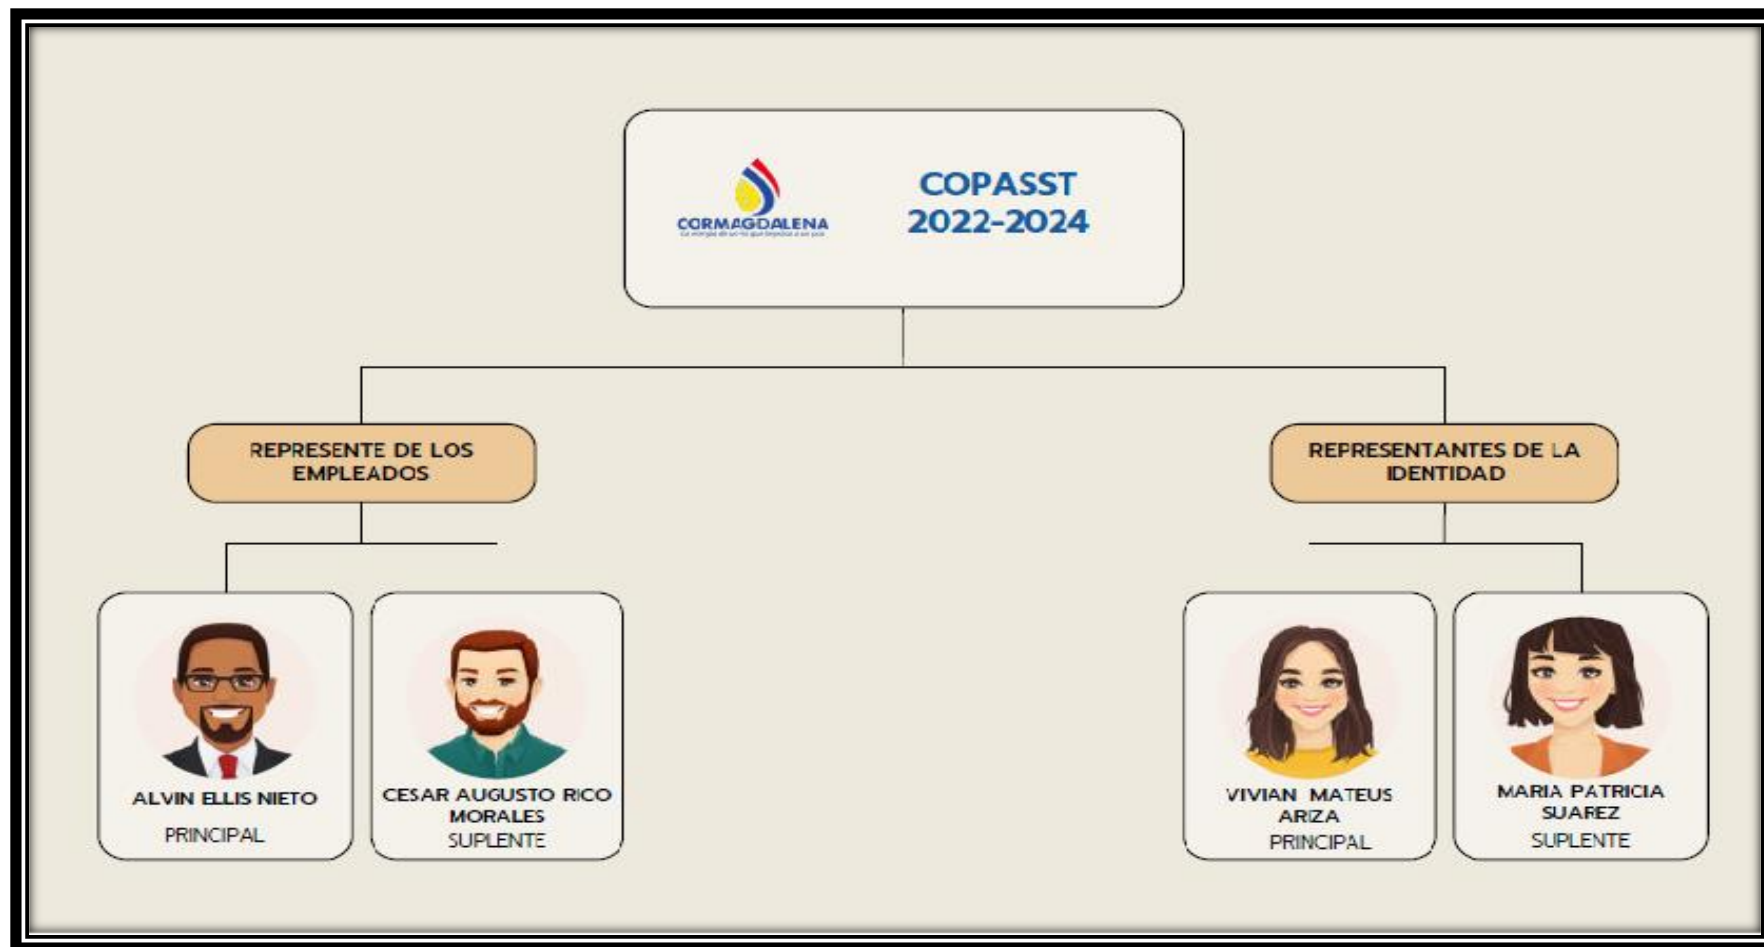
CORMAGDALENA
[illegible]

COPASST
2022-2024

REPRESENTE DE LOS EMPLEADOS

REPRESENTANTES DE LA IDENTIDAD

ALVIN ELLIS NIETO
PRINCIPAL

CESAR AUGUSTO RICO MORALES
SUPLENTE

VIVIAN MATEUS ARIZA
PRINCIPAL

MARIA PATRICIA SUAREZ
SUPLENTE